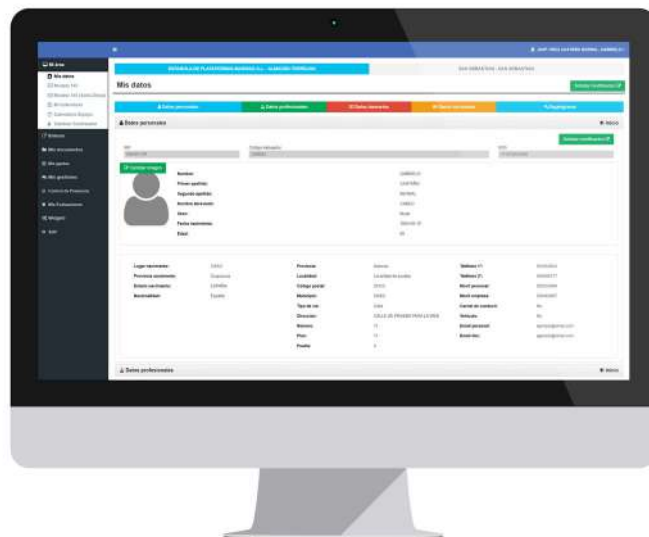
Mi área
Mis datos
Mis datos
Datos personales
Datos profesionales
Datos bancarios
Datos personales
Solicitar modificación
Nombre:
Primer apellido:
Segundo apellido:
Nombre abreviado:
Sexo:
Fecha nacimiento:
Edad:
Cambiar imagen
Lugar nacimiento:
Provincia nacimiento:
Estado nacimiento:
Nacionalidad:
Provincia:
Localidad:
Código postal:
Municipio:
Tipo de vía:
Dirección:
Número:
Piso:
Puerta:
Teléfono 1:
Teléfono 2:
Móvil personal:
Móvil empresa:
Carnet de conducir:
Vehículo:
Email personal:
Email doc:
Datos profesionales
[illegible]